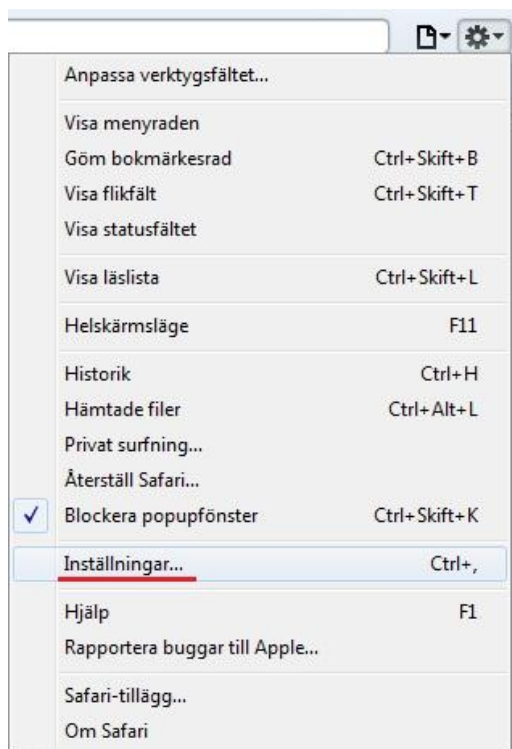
Anpassa verktygsfältet...

Visa menyraden
Göm bokmärkesrad Ctrl+Skift+B
Visa flikfält Ctrl+Skift+T
Visa statusfältet

Visa läslista Ctrl+Skift+L

Helskärmsläge F11

Historik Ctrl+H
Hämtade filer Ctrl+Alt+L
Privat surfning...
Återställ Safari...
✓ Blockera popupfönster Ctrl+Skift+K

Inställningar... Ctrl+,

Hjälp F1
Rapportera buggar till Apple...

Safari-tillägg...
Om Safari